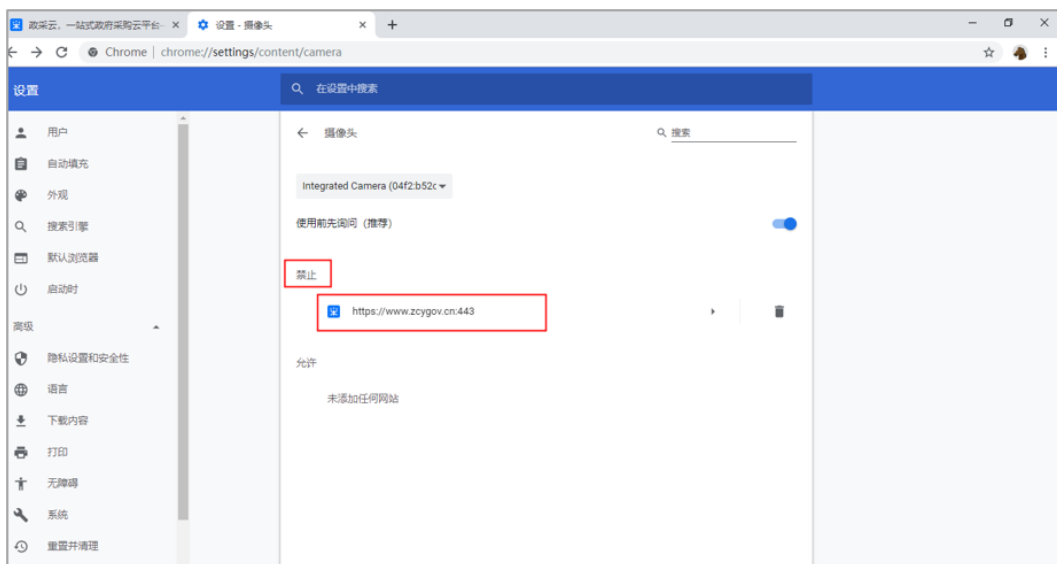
政采云，一站式政府采购云平台 ×
设置 - 摄像头 ×
+

Chrome | chrome://settings/content/camera

设置
在设置中搜索

用户
自动填充
外观
搜索引擎
默认浏览器
启动时
高级
隐私设置和安全性
语言
下载内容
打印
无障碍
系统
重置并清理

摄像头
搜索

Integrated Camera (04f2:b52c

使用前先询问（推荐）

禁止

https://www.zcygov.cn:443

允许

未添加任何网站